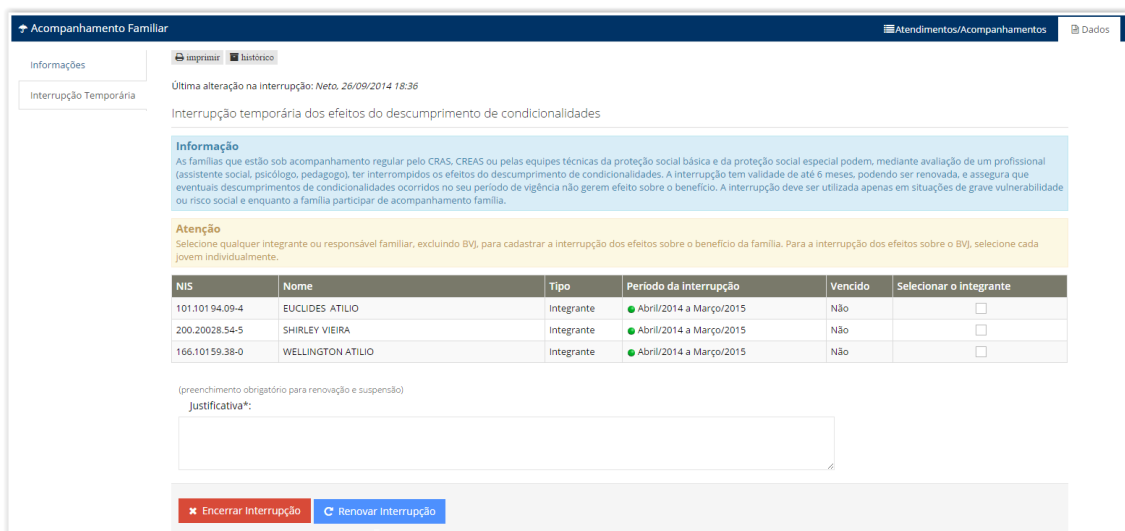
Acompanhamento Familiar

Atendimentos/Acompanhamentos

Dados

Informações

Interrupção Temporária

imprimir histórico

Última alteração na interrupção: Neto, 26/09/2014 18:36

Interrupção temporária dos efeitos do descumprimento de condicionalidades

Informação
As famílias que estão sob acompanhamento regular pelo CRAS, CREAS ou pelas equipes técnicas da proteção social básica e da proteção social especial podem, mediante avaliação de um profissional (assistente social, psicólogo, pedagogo), ter interrompidos os efeitos do descumprimento de condicionalidades. A interrupção tem validade de até 6 meses, podendo ser renovada, e assegura que eventuais descumprimentos de condicionalidades ocorridos no seu período de vigência não gerem efeito sobre o benefício. A interrupção deve ser utilizada apenas em situações de grave vulnerabilidade ou risco social e enquanto a família participar de acompanhamento família.

Atenção
Selecione qualquer integrante ou responsável familiar, excluindo BVJ, para cadastrar a interrupção dos efeitos sobre o benefício da família. Para a interrupção dos efeitos sobre o BVJ, selecione cada jovem individualmente.

| NIS | Nome | Tipo | Período da interrupção | Vencido | Selecionar o integrante |
|---|---|---|---|---|---|
| 101.10194.09-4 | EUCLIDES ATILIO | Integrante | Abril/2014 a Março/2015 | Não | |
| 200.20028.54-5 | SHIRLEY VIEIRA | Integrante | Abril/2014 a Março/2015 | Não | |
| 166.10159.38-0 | WELLINGTON ATILIO | Integrante | Abril/2014 a Março/2015 | Não | |

(preenchimento obrigatório para renovação e suspensão)
Justificativa*:

Encerrar Interrupção

Renovar Interrupção